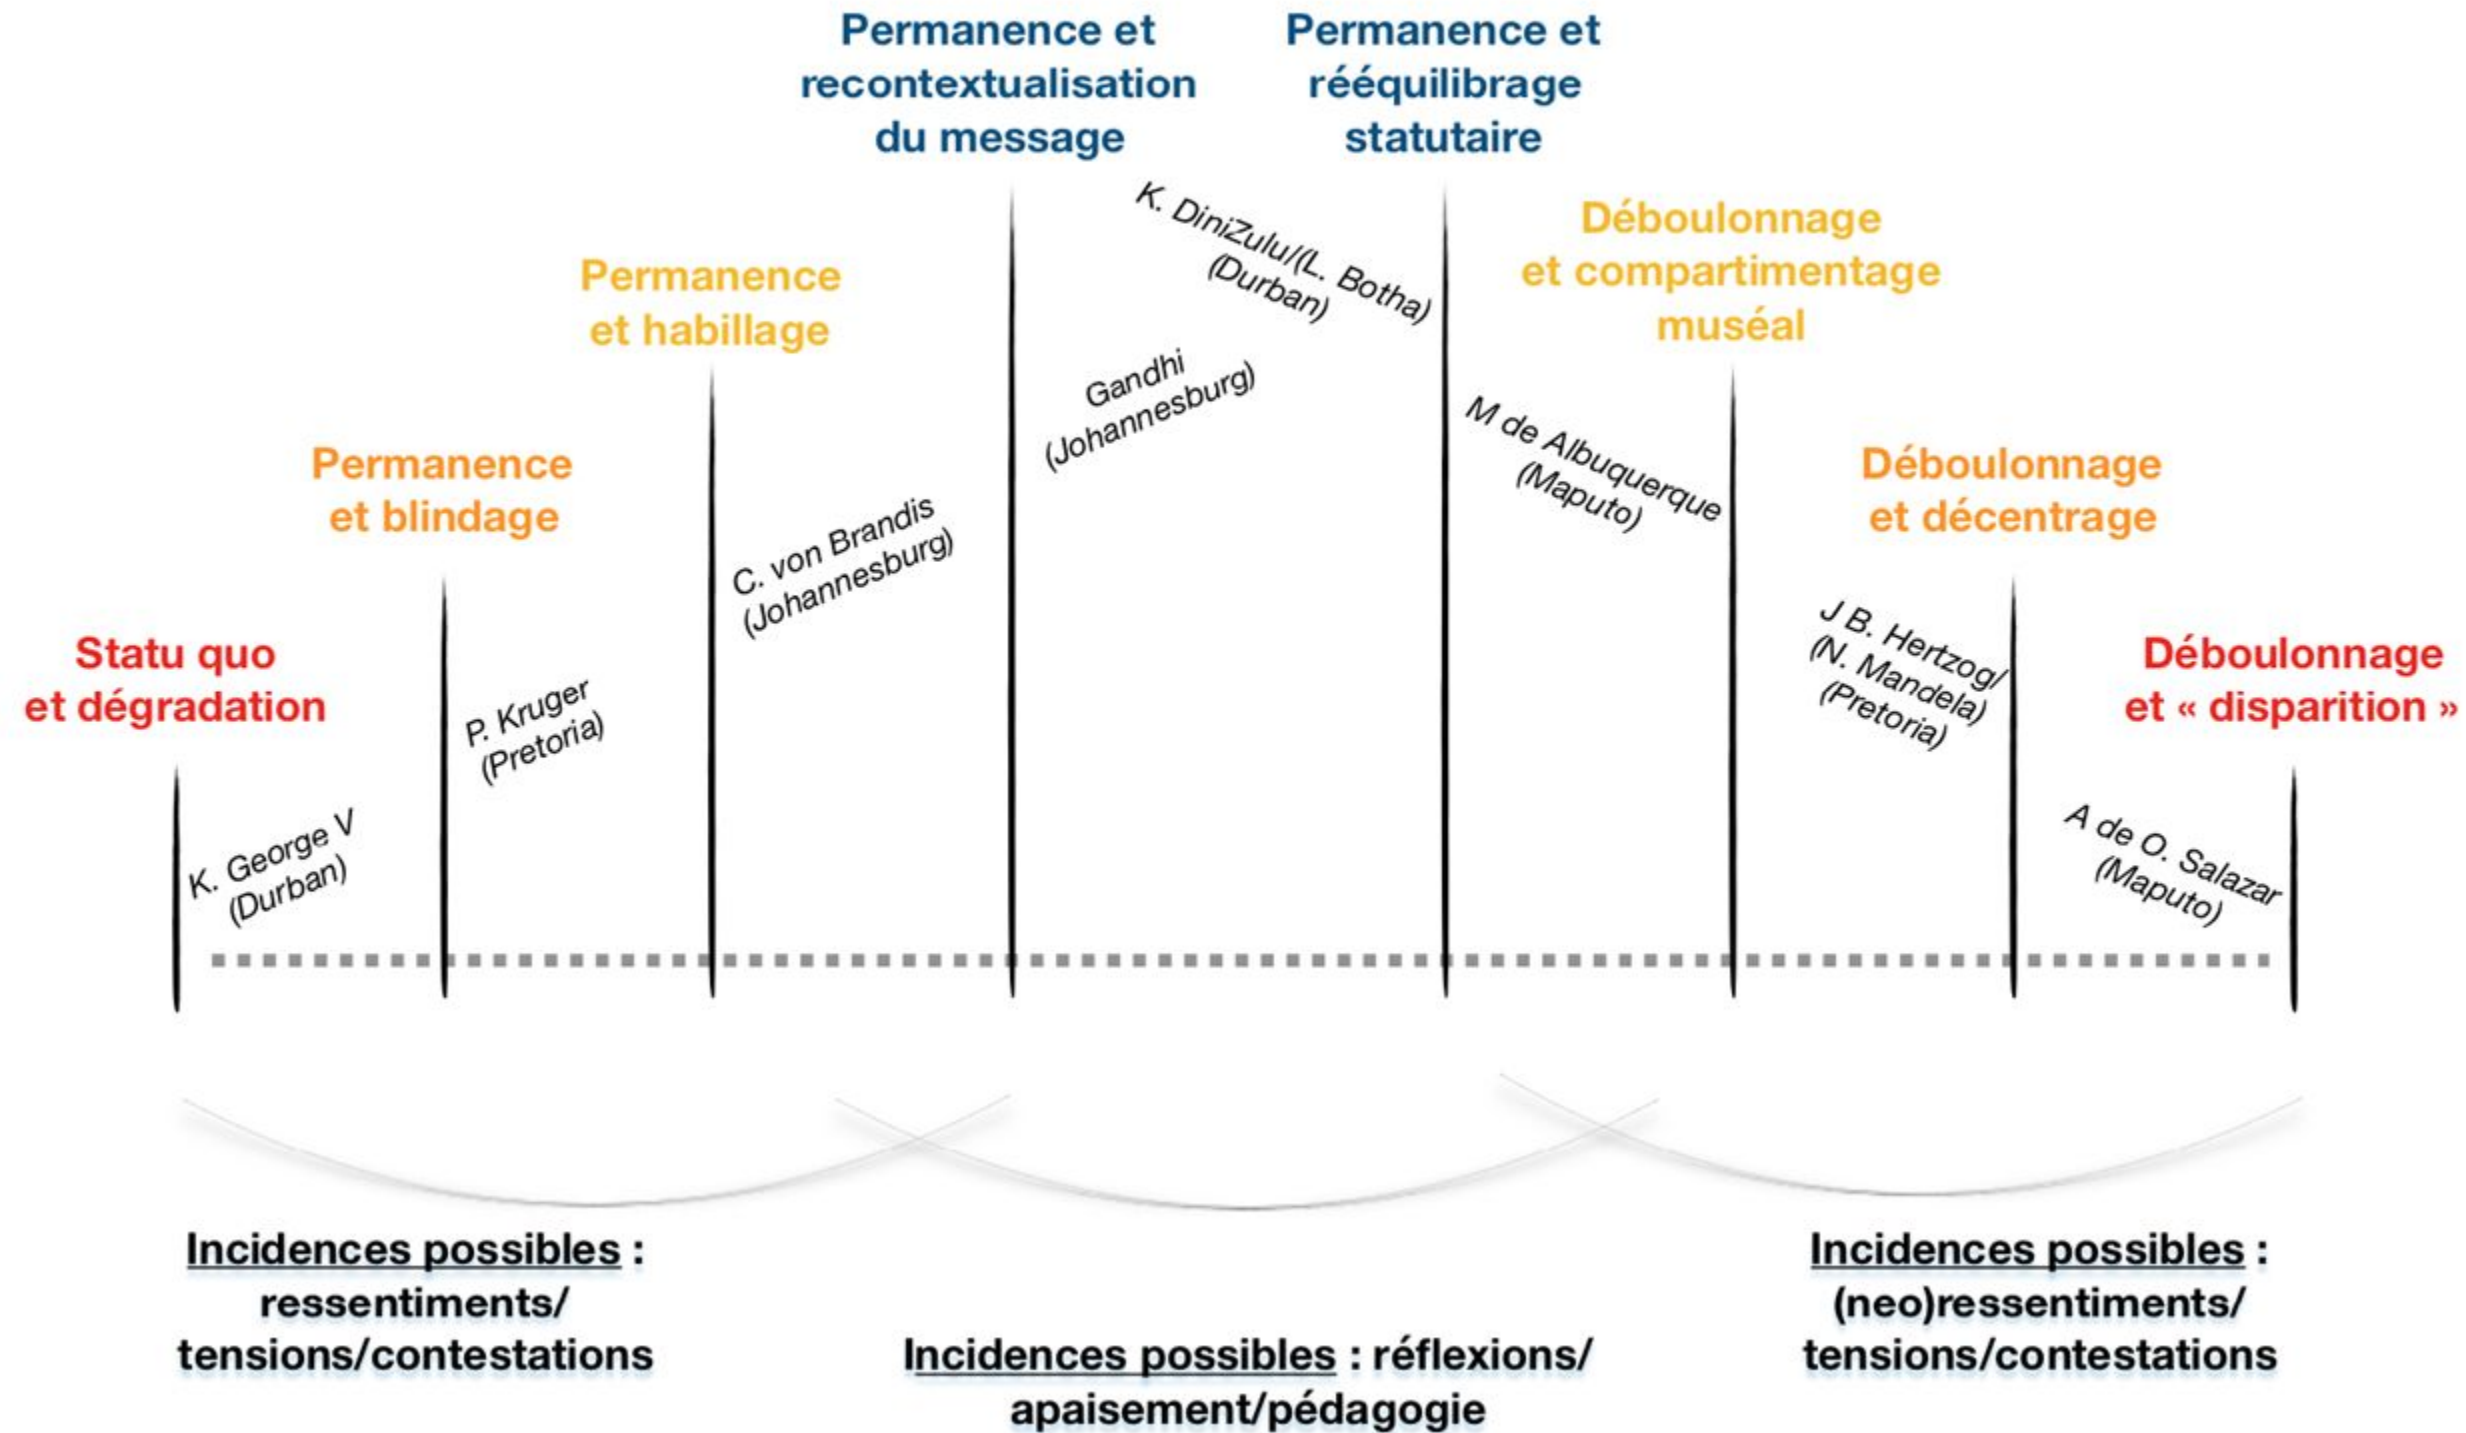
Statu quo et dégradation

K. George V (Durban)

Permanence et blindage

P. Kruger (Pretoria)

Permanence et habillage

C. von Brandis (Johannesburg)

Permanence et recontextualisation du message

Gandhi (Johannesburg)

K. DiniZulu/(L. Botha) (Durban)

Permanence et rééquilibrage statutaire

M de Albuquerque (Maputo)

Déboulonnage et compartimentage muséal

J B. Hertzog/ (N. Mandela) (Pretoria)

Déboulonnage et décentrage

A de O. Salazar (Maputo)

Déboulonnage et « disparition »

Incidences possibles : ressentiments/ tensions/contestations

Incidences possibles : réflexions/ apaisement/pédagogie

Incidences possibles : (neo)ressentiments/ tensions/contestations